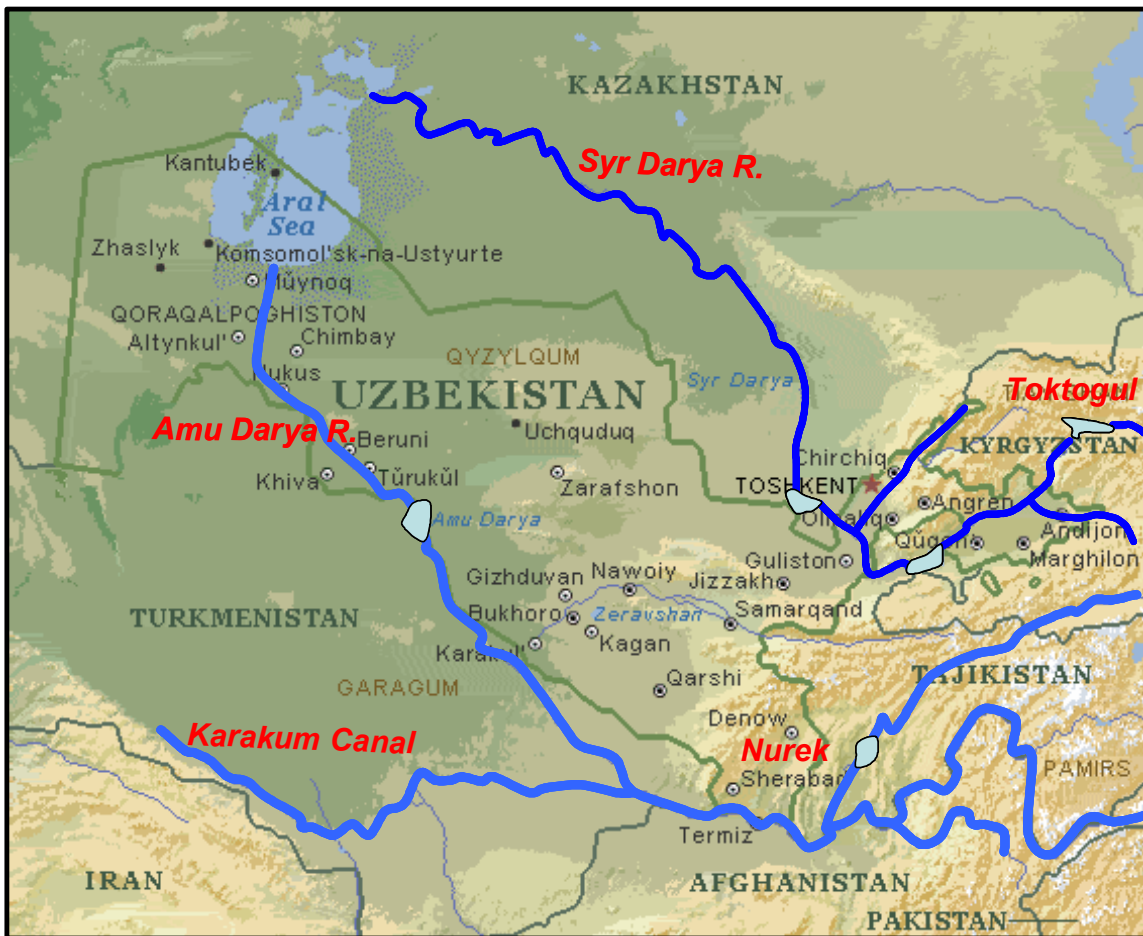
KAZAKHSTAN
Syr Darya R.
Kantubek
Aral Sea
Zhaslyk
Komsomol'sk-na-Ustyurte
Mŭynoq
QORAQALPOGHISTON
Altynkul'
Chimbay
QYZYLQUM
Nukus
UZBEKISTAN
Syr Darya
Toktogul
Amu Darya R.
Beruni
Uchquduq
KYRGYZSTAN
Chirchiq
Khiva
Tŭrukŭl
Zarafshon
TOSHKENT
Angren
Amu Darya
Olmaliq
Andijon
Qŭqon
Marghilon
Guliston
Gizhduvan
Nawoiy
Jizzakh
Bukhoro
Zeravshan
Samarqand
TURKMENISTAN
Kagan
Karakul'
Qarshi
TAJIKISTAN
GARAGUM
Denow
Karakum Canal
Nurek
Sherabad
PAMIRS
Termiz
IRAN
AFGHANISTAN
PAKISTAN